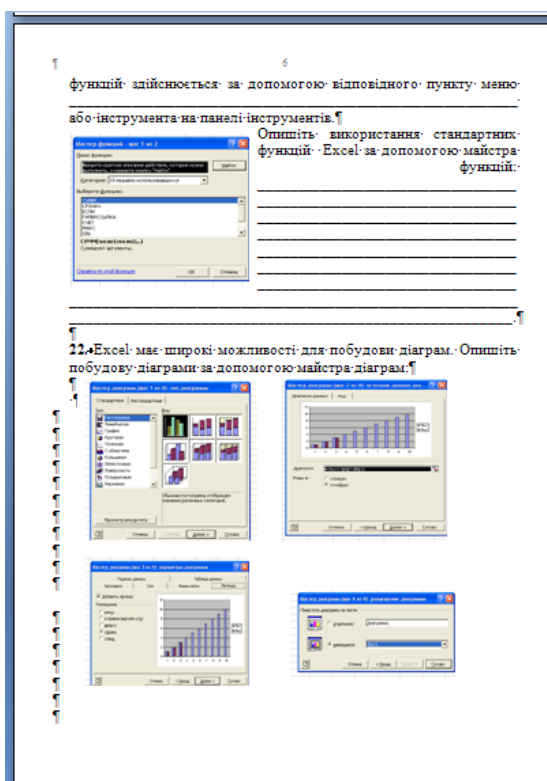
¶ 6

функцій здійснюється за допомогою відповідного пункту меню ________________________________________________ або інструмента на панелі інструментів.¶

Мастер функций - шаг 1 из 2

Поиск функции:

Введите краткое описание действия, которое нужно выполнить, и нажмите кнопку "Найти"

Найти

Категория: 10 недавно использовавшихся

Выберите функцию:

СУММ
СРЗНАЧ
ЕСЛИ
ГИПЕРССЫЛКА
СЧЁТ
МАКС
SIN

СУММ(число1;число2;...)
Суммирует аргументы.

Справка по этой функции

OK Отмена

Опишіть використання стандартних функцій Excel за допомогою майстра функцій:
________________________________________________
________________________________________________
________________________________________________
________________________________________________
________________________________________________
________________________________________________
________________________________________________
________________________________________________.¶
¶

22. Excel має широкі можливості для побудови діаграм. Опишіть побудову діаграми за допомогою майстра діаграм:¶
¶
.¶

Мастер диаграмм (шаг 1 из 4): тип диаграммы

Стандартные Нестандартные

Тип:

Гистограмма
Линейчатая
График
Круговая
Точечная
С областями
Кольцевая
Лепестковая
Поверхность
Пузырьковая
Биржевая

Вид:

Обычная гистограмма отображает значения различных категорий.

Просмотр результата

Отмена < Назад Далее > Готово

Мастер диаграмм (шаг 2 из 4): источник данных диаграммы

Диапазон данных Ряд

Диапазон:

Ряды в: строках столбцах

Отмена < Назад Далее > Готово

Мастер диаграмм (шаг 3 из 4): параметры диаграммы

Подписи данных Таблица данных
Заголовки Оси Линии сетки Легенда

Добавить легенду
Размещение
внизу
в правом верхнем углу
вверху
справа
слева

Отмена < Назад Далее > Готово

Мастер диаграмм (шаг 4 из 4): размещение диаграммы

Поместить диаграмму на листе:

отдельном: Диаграмма1

имеющемся: Лист1

Отмена < Назад Далее > Готово